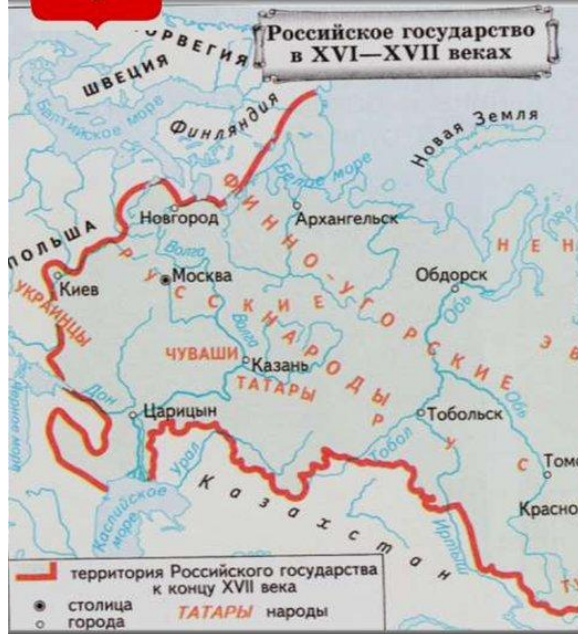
Российское государство в XVI—XVII веках

ОРВЕГИЯ
ШВЕЦИЯ
Балтийское море
Финляндия
Новая Земля
Белое море
ПОЛЬША
Новгород
Архангельск
Киев
Москва
Волга
Обдорск
УКРАИНЦЫ
РУССКИЕ
ФИННО-УГОРСКИЕ НАРОДЫ
НЕН
ЭВ
ЧУВАШИ
Казань
ТАТАРЫ
Обь
Дон
Царицын
Тобольск
Томс
Урал
Тобол
Казахстан
Каспийское море
Иртыш
Красно
Азовское море

территория Российского государства к концу XVII века
столица
города
ТАТАРЫ народы